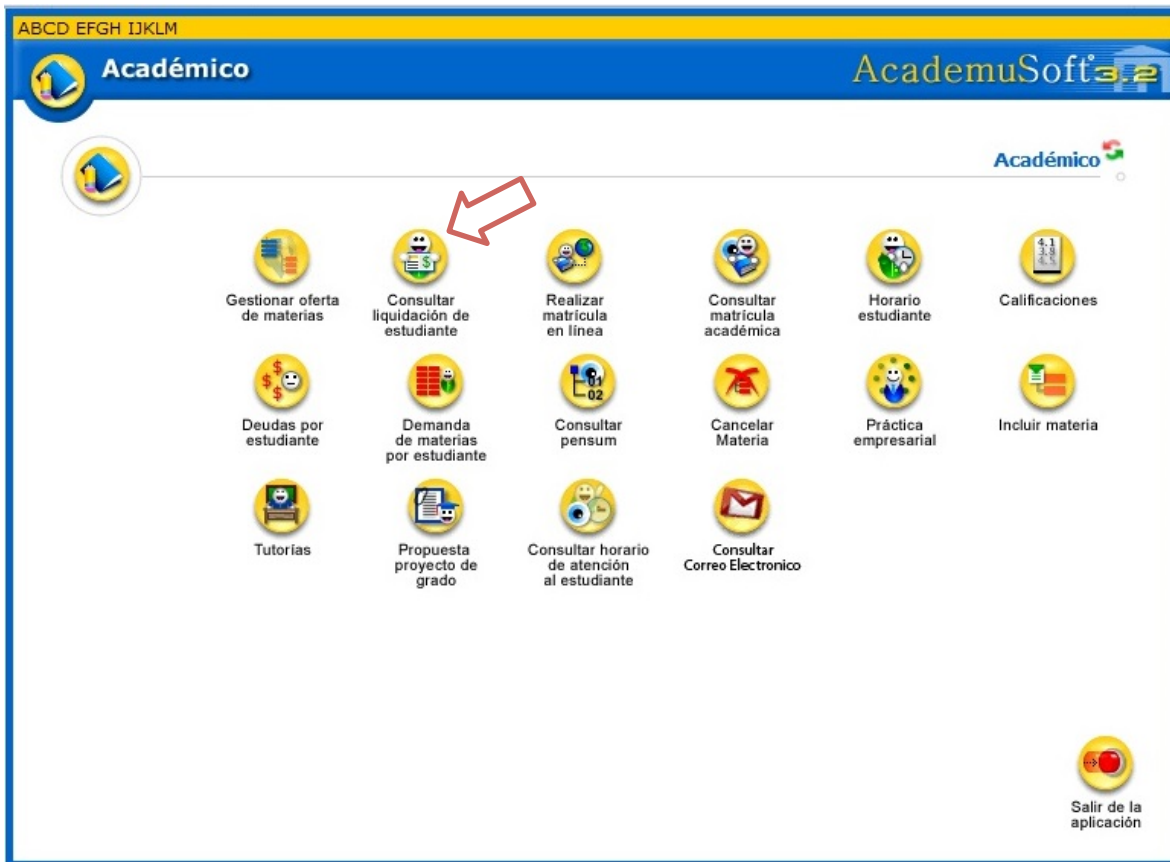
ABCD EFGH IJKLM

Académico

AcademuSoft 3.2

Académico

Gestionar oferta de materias

Consultar liquidación de estudiante

Realizar matrícula en línea

Consultar matrícula académica

Horario estudiante

Calificaciones

Deudas por estudiante

Demanda de materias por estudiante

Consultar pensum

Cancelar Materia

Práctica empresarial

Incluir materia

Tutorias

Propuesta proyecto de grado

Consultar horario de atención al estudiante

Consultar Correo Electronico

Salir de la aplicación